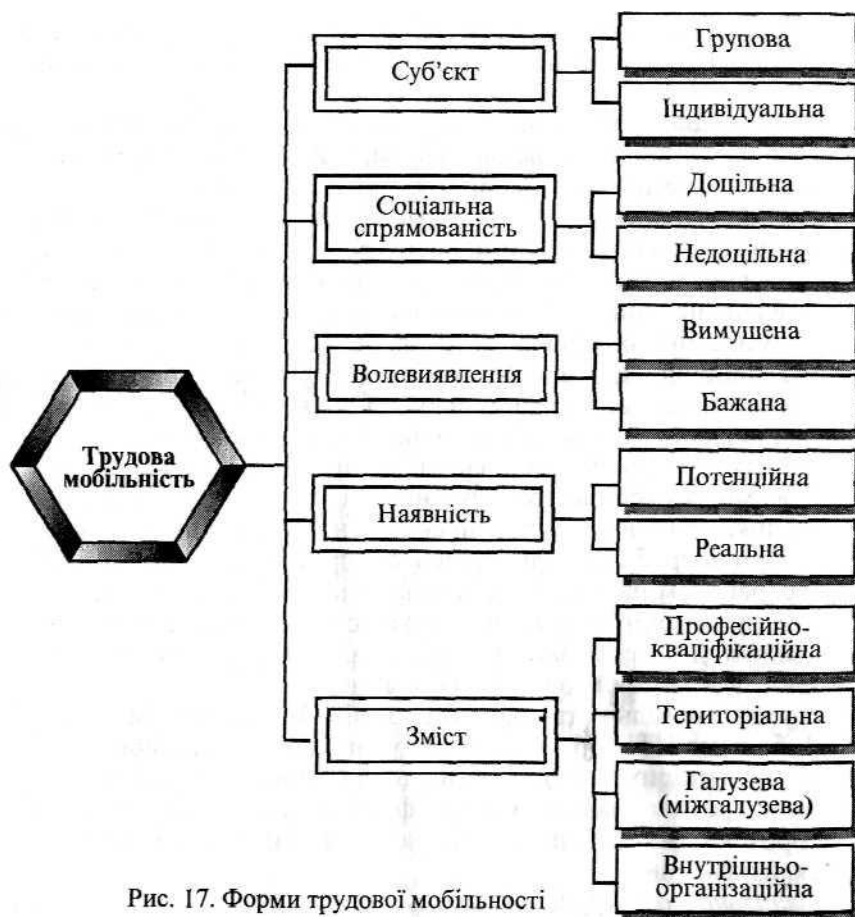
Трудова мобільність

Суб'єкт

Групова

Індивідуальна

Соціальна спрямованість

Доцільна

Недоцільна

Волевиявлення

Вимушена

Бажана

Наявність

Потенційна

Реальна

Зміст

Професійно-кваліфікаційна

Територіальна

Галузева (міжгалузева)

Внутрішньо-організаційна

Рис. 17. Форми трудової мобільності